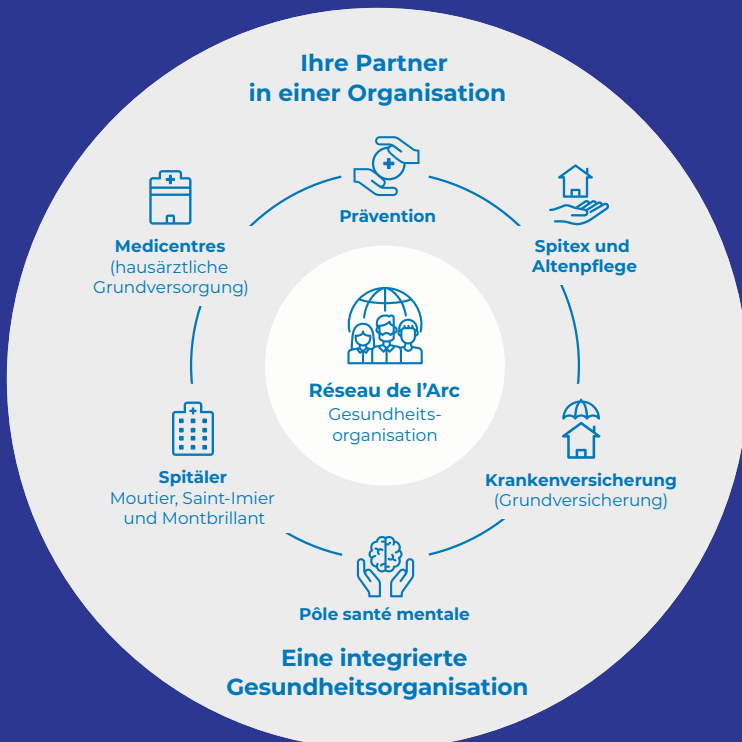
Ihre Partner in einer Organisation

Prävention

Spitex und Altenpflege

Medicentres (hausärztliche Grundversorgung)

Réseau de l'Arc
Gesundheitsorganisation

Spitäler
Moutier, Saint-Imier und Montbrillant

Krankenversicherung (Grundversicherung)

Pôle santé mentale

Eine integrierte Gesundheitsorganisation